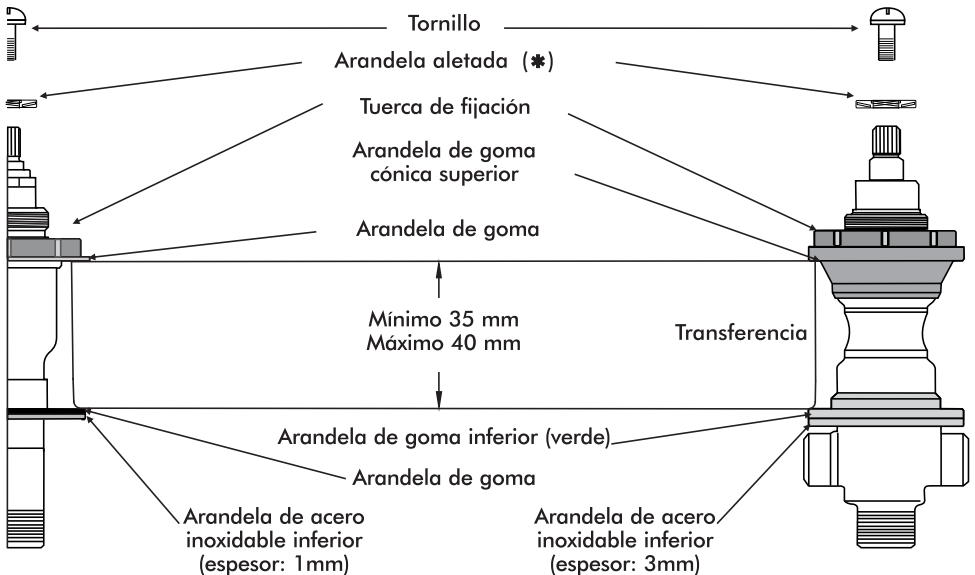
Tornillo

Arandela aletada (✱)

Tuerca de fijación

Arandela de goma cónica superior

Arandela de goma

Mínimo 35 mm
Máximo 40 mm

Transferencia

Arandela de goma inferior (verde)

Arandela de goma

Arandela de acero inoxidable inferior (espesor: 1mm)

Arandela de acero inoxidable inferior (espesor: 3mm)